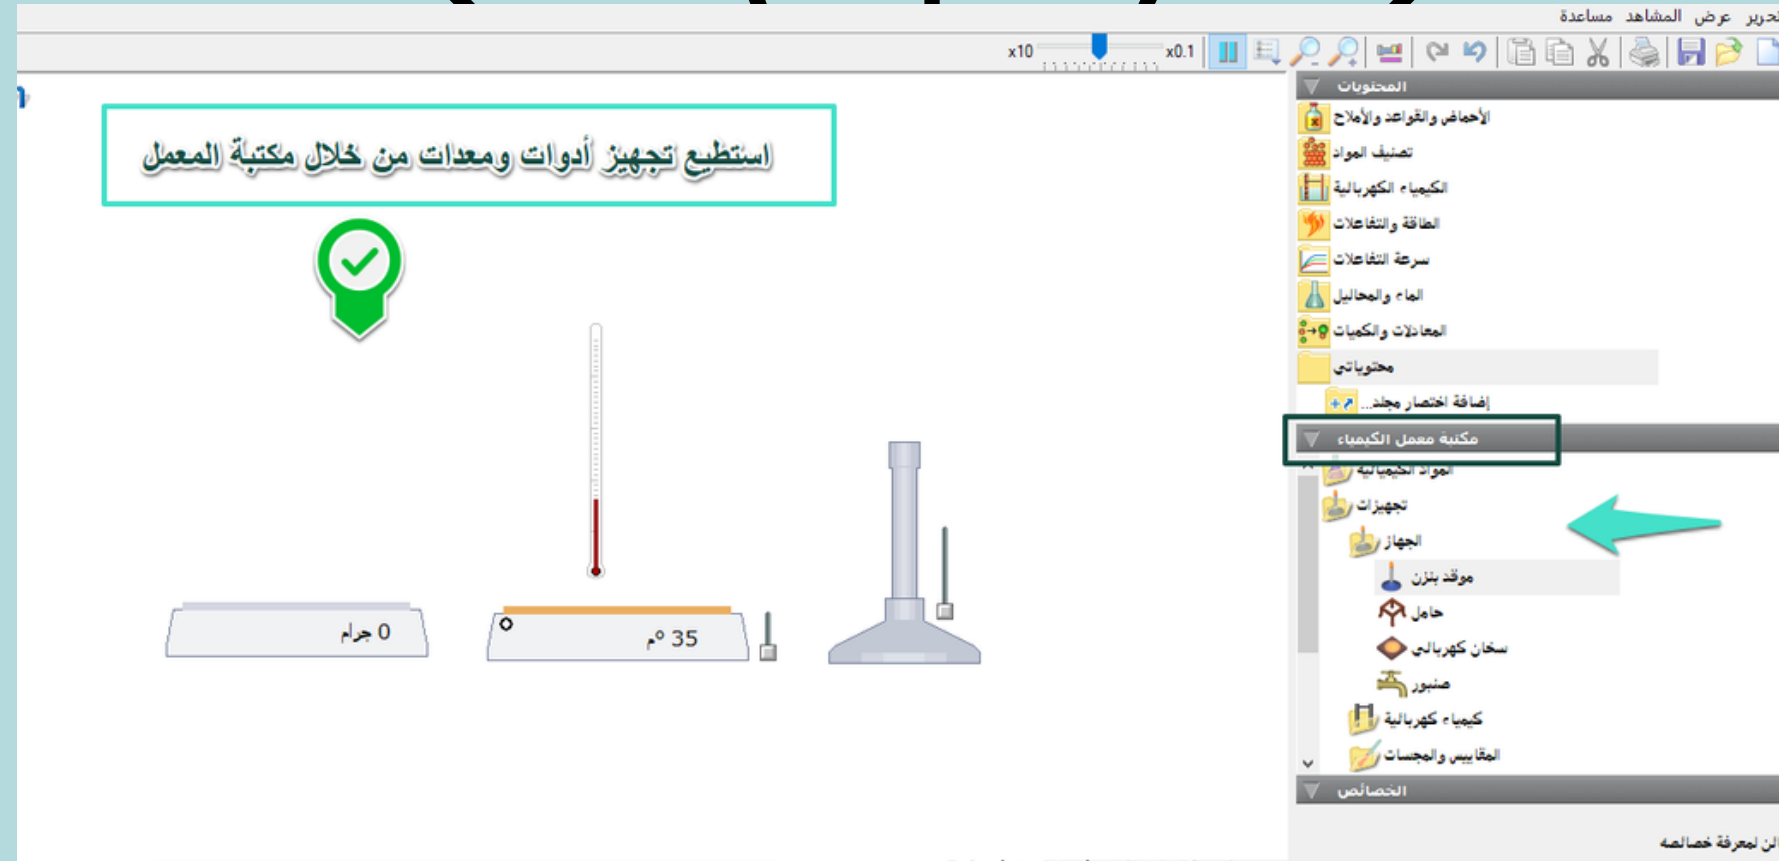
تحرير عرض المشاهد مساعدة

x10 x0.1

المحتويات
الأحماض والقواعد والأملاح
تصنيف المواد
الكيمياء الكهربائية
الطاقة والتفاعلات
سرعة التفاعلات
الماء والمحاليل
المعادلات والكميات
محتوياتي
إضافة اختصار مجلد...
مكتبة معمل الكيمياء
المواد الكيميائية
تجهيزات
الجهاز
موقد بنزن
حامل
سخان كهربائي
صنبور
كيمياء كهربائية
المقاييس والمجسات
الخصائص
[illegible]ان لمعرفة خصائصه

استطيع تجهيز أدوات ومعدات من خلال مكتبة المعمل

0 جرام

35 °م